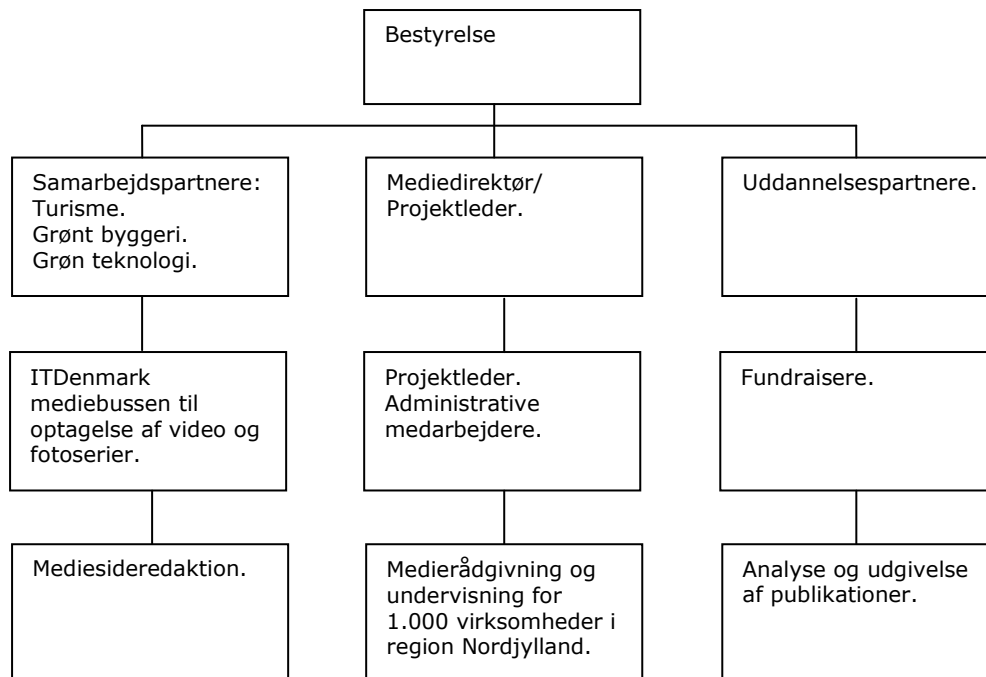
Bestyrelse

Samarbejdspartnere:
Turisme.
Grønt byggeri.
Grøn teknologi.

Mediedirektør/
Projektleder.

Uddannelsespartnere.

ITDenmark mediebussen til optagelse af video og fotoserier.

Projektleder.
Administrative medarbejdere.

Fundraisere.

Mediesideredaktion.

Medierådgivning og undervisning for 1.000 virksomheder i region Nordjylland.

Analyse og udgivelse af publikationer.